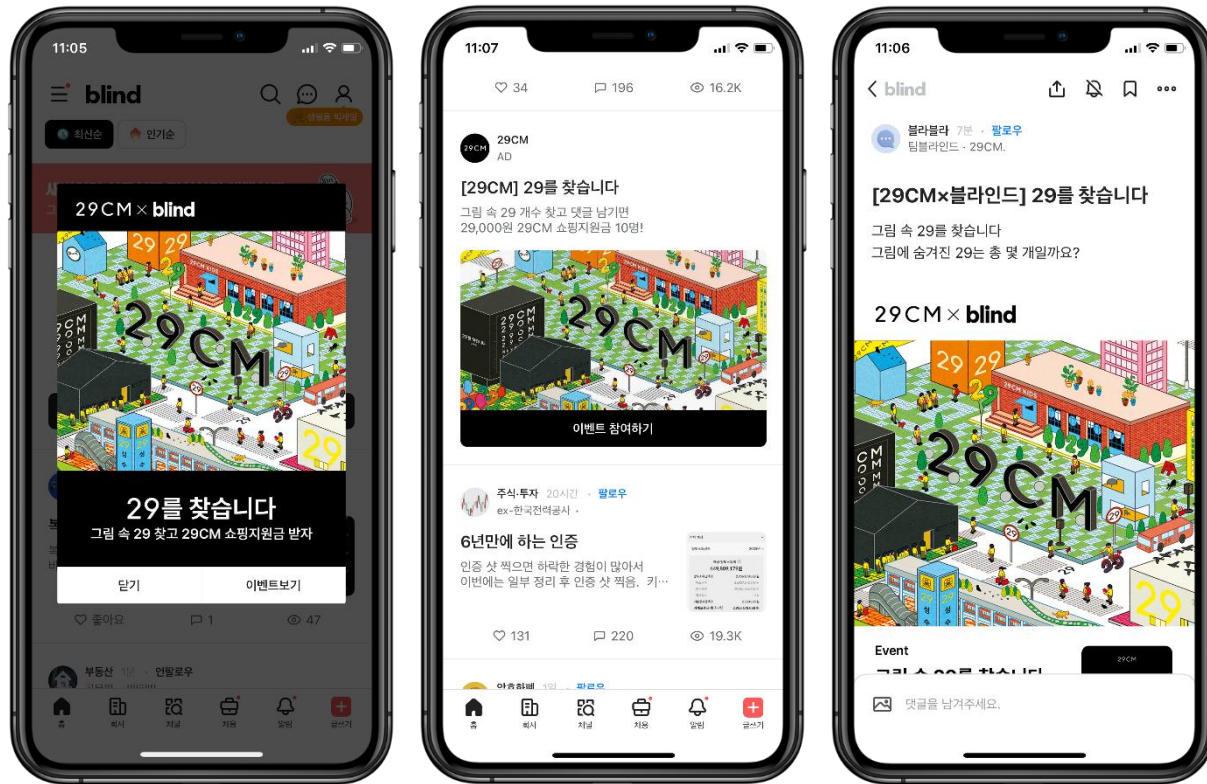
11:05

blind

최신순 인기순

29CM × blind

29CM

29를 찾습니다
그림 속 29 찾고 29CM 쇼핑지원금 받자

닫기 이벤트보기

좋아요 1 47

부동산 1달 · 인팔로우

홈 회사 채널 채용 알림 글쓰기

11:07

34 196 16.2K

29CM
AD

[29CM] 29를 찾습니다
그림 속 29 개수 찾고 댓글 남기면 29,000원 29CM 쇼핑지원금 10명!

이벤트 참여하기

주식·투자 20시간 · 팔로우
ex-한국전력공사 ·

6년만에 하는 인증
인증 샷 찍으면 하락한 경험이 많아서 이번에는 일부 정리 후 인증 샷 찍음. 키…

131 220 19.3K

팔로우

홈 회사 채널 채용 알림 글쓰기

11:06

blind

블라블라 7분 · 팔로우
팀블라인드 · 29CM.

[29CM×블라인드] 29를 찾습니다
그림 속 29를 찾습니다
그림에 숨겨진 29는 총 몇 개일까요?

29CM × blind

29CM

Event

29CM

댓글을 남겨주세요.